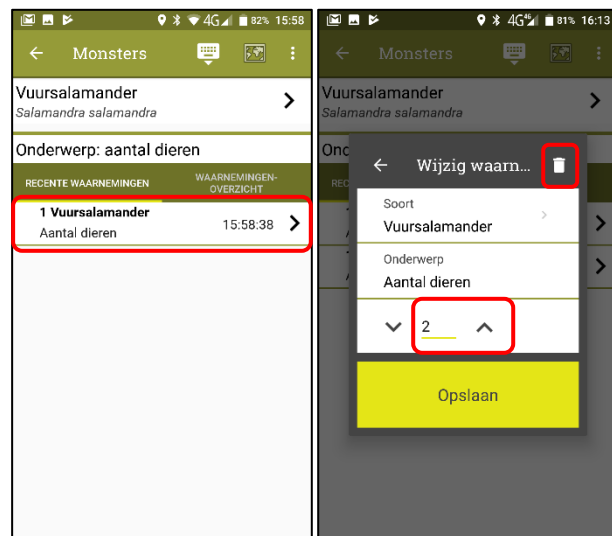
4G 82% 15:58

Monsters

Vuursalamander
Salamandra salamandra

Onderwerp: aantal dieren

RECENTE WAARNEMINGEN

WAARNEMINGEN-OVERZICHT

1 Vuursalamander
Aantal dieren
15:58:38

4G 81% 16:13

Monsters

Vuursalamander
Salamandra salamandra

Onc

RECE

Wijzig waarn...

Soort
Vuursalamander

Onderwerp
Aantal dieren

2

Opslaan